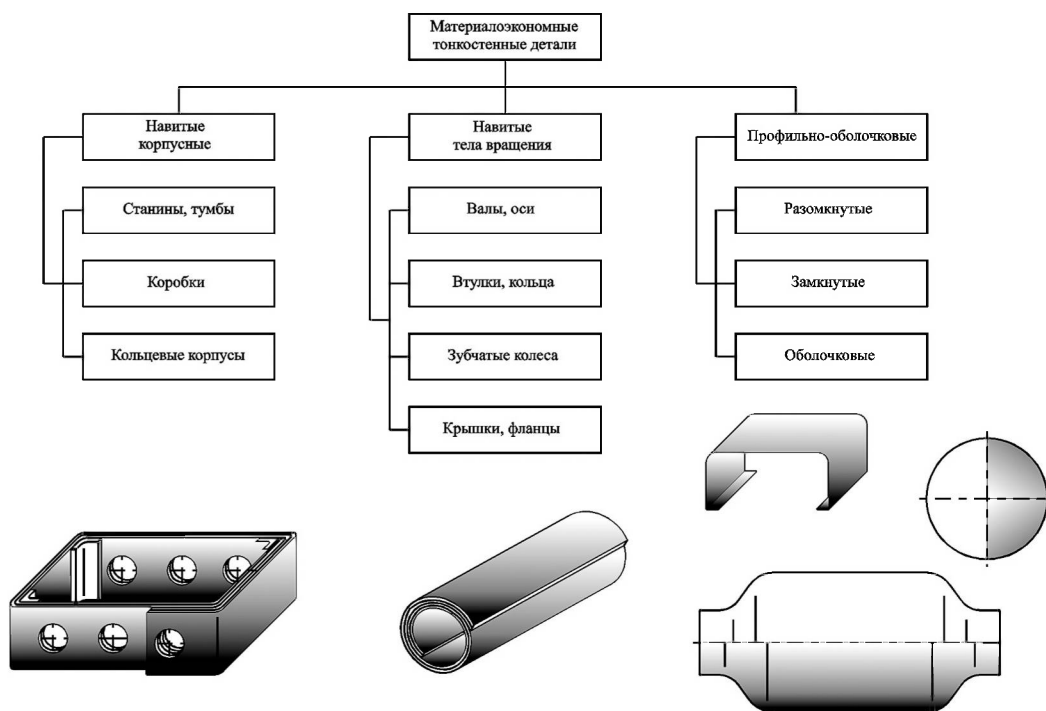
Материалоэкономные тонкостенные детали

Навитые корпусные

Станины, тумбы

Коробки

Кольцевые корпусы

Навитые тела вращения

Валы, оси

Втулки, кольца

Зубчатые колеса

Крышки, фланцы

Профильно-оболочковые

Разомкнутые

Замкнутые

Оболочковые